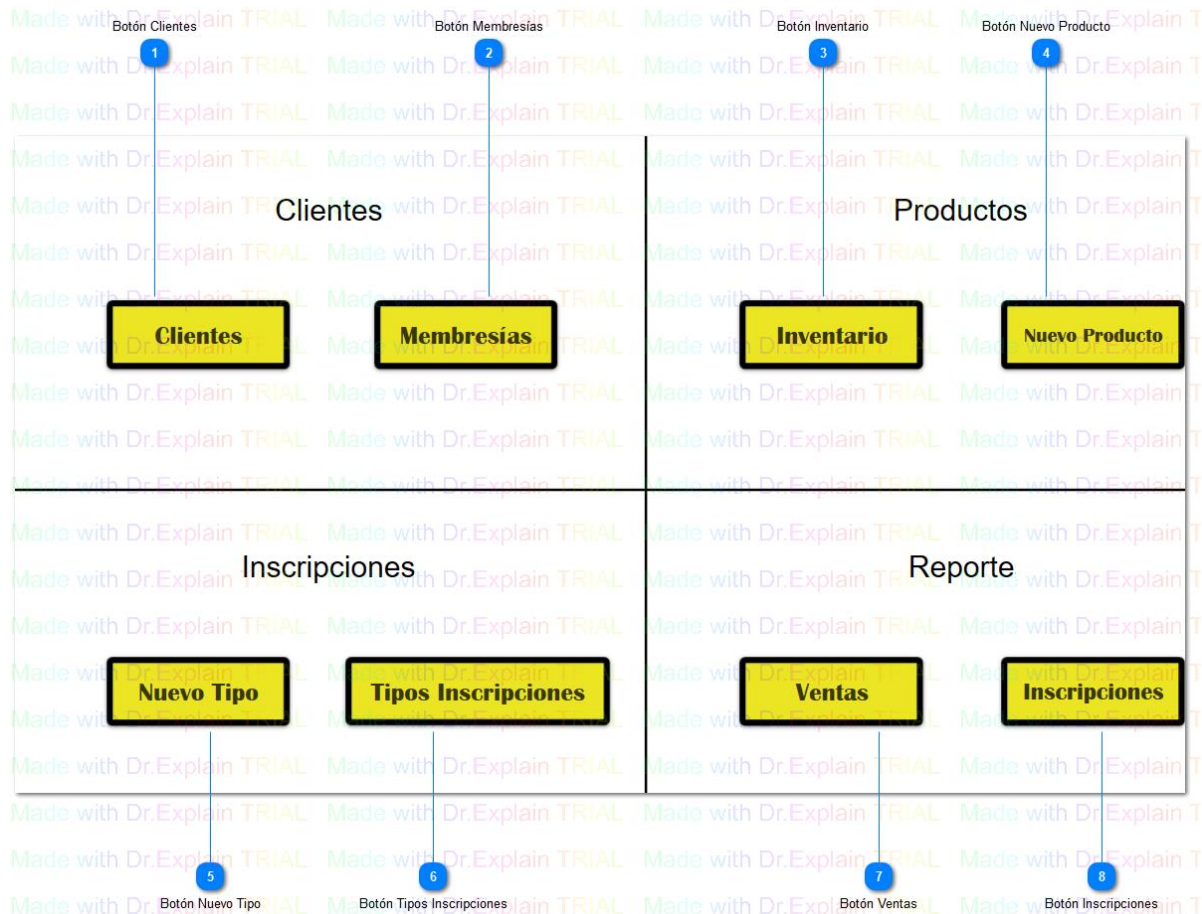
Botón Clientes
1
Botón Membresías
2
Botón Inventario
3
Botón Nuevo Producto
4

Clientes

Clientes
Membresías

Productos

Inventario
Nuevo Producto

Inscripciones

Nuevo Tipo
Tipos Inscripciones

Reporte

Ventas
Inscripciones

5
Botón Nuevo Tipo
6
Botón Tipos Inscripciones
7
Botón Ventas
8
Botón Inscripciones

Made with Dr.Explain TRIAL